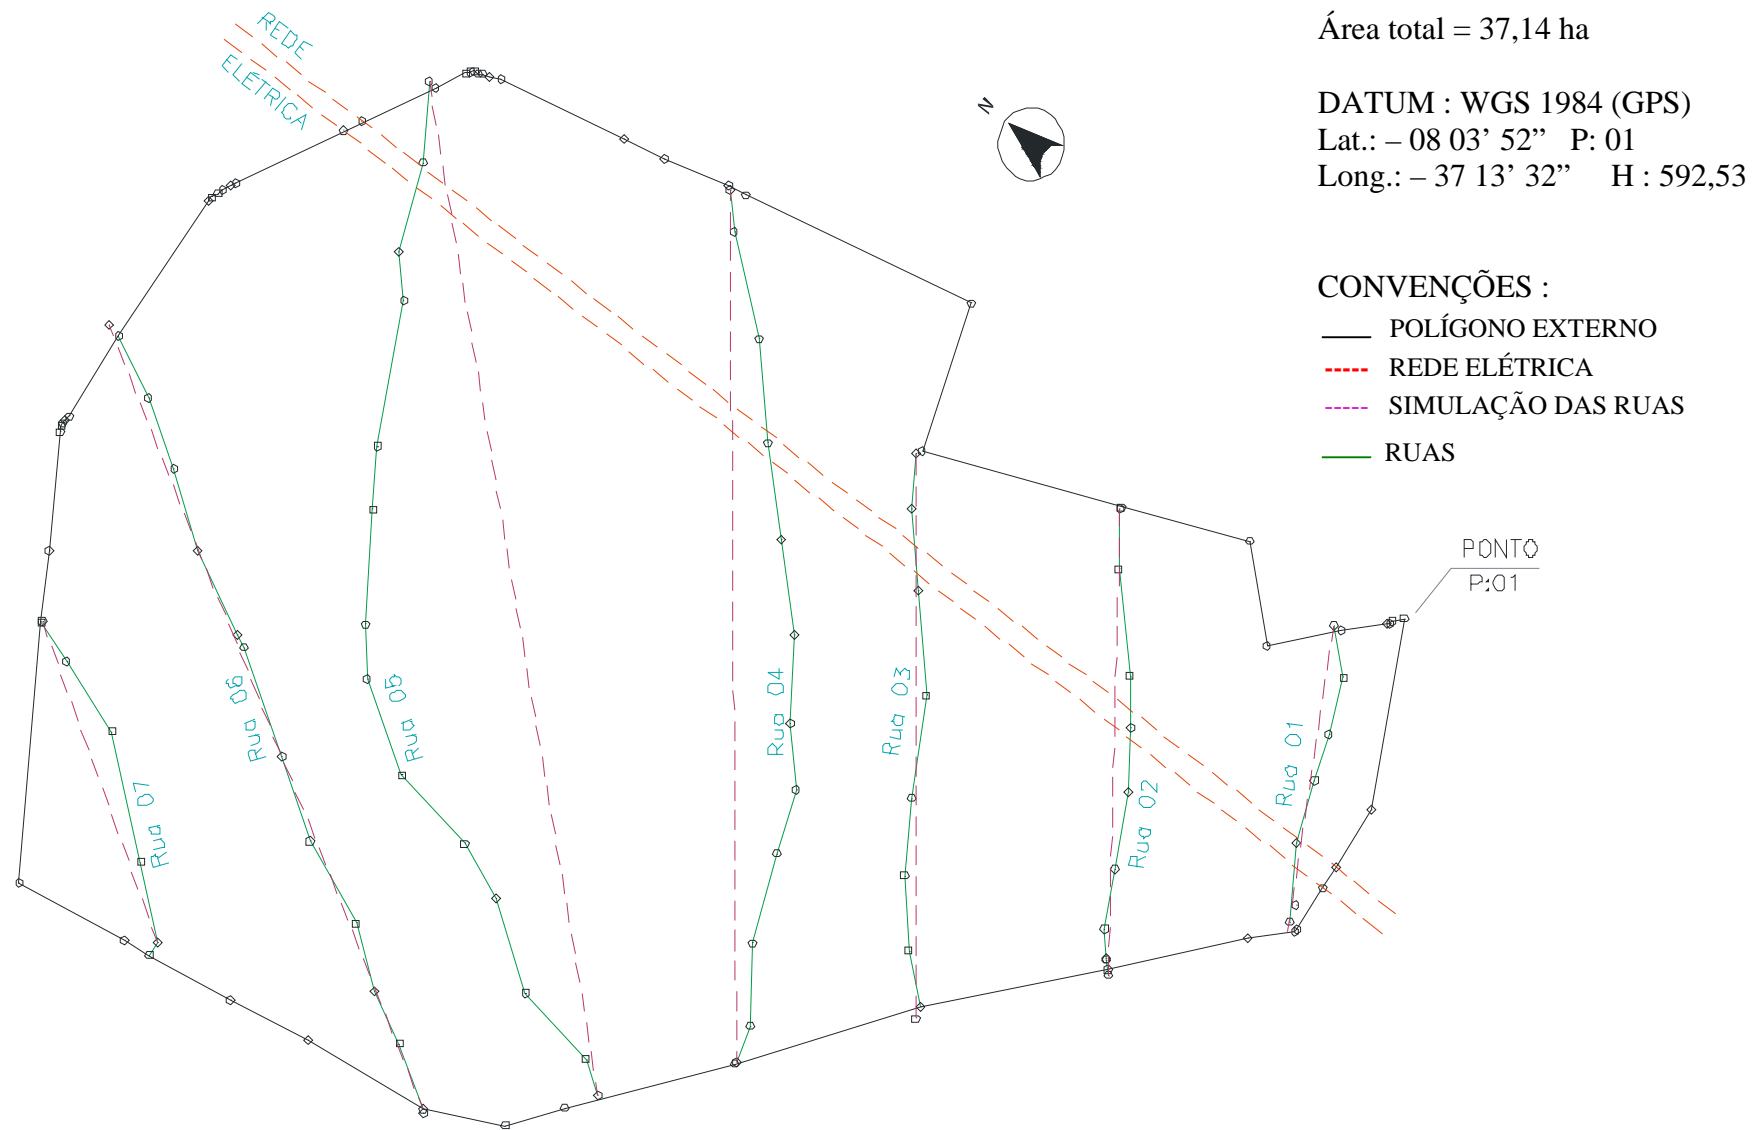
REDE
ELÉTRICA

N

Área total = 37,14 ha

DATUM : WGS 1984 (GPS)
Lat.: – 08 03’ 52”   P: 01
Long.: – 37 13’ 32”   H : 592,53

CONVENÇÕES :
POLÍGONO EXTERNO
REDE ELÉTRICA
SIMULAÇÃO DAS RUAS
RUAS

PONTO
P:01

Rua 07
Rua 06
Rua 05
Rua 04
Rua 03
Rua 02
Rua 01